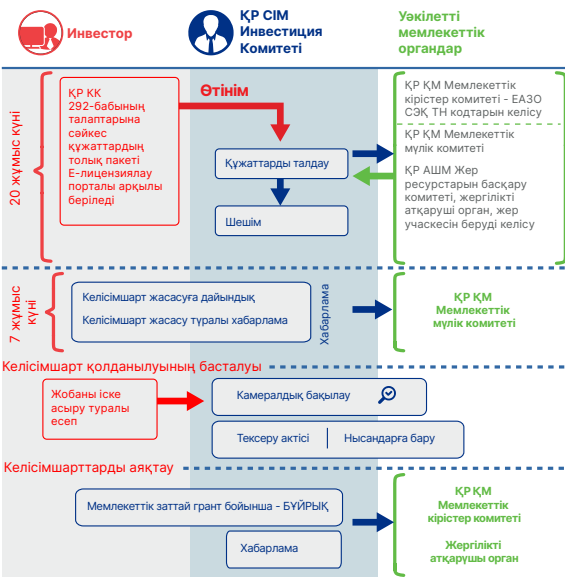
Инвестор

ҚР СІМ Инвестиция Комитеті

Уәкілетті мемлекеттік органдар

20 жұмыс күні

ҚР КК 292-бабының талаптарына сәйкес құжаттардың толық пакеті Е-лицензиялау порталы арқылы беріледі

Өтінім

Құжаттарды талдау

Шешім

ҚР ҚМ Мемлекеттік кірістер комитеті - ЕАЭО СЭҚ ТН кодтарын келісу

ҚР ҚМ Мемлекеттік мүлік комитеті

ҚР АШМ Жер ресурстарын басқару комитеті, жергілікті атқарушы орган, жер учаскесін беруді келісу

7 жұмыс күні

Келісімшарт жасасуға дайындық

Келісімшарт жасасу туралы хабарлама

Хабарлама

ҚР ҚМ Мемлекеттік мүлік комитеті

Келісімшарт қолданылуының басталуы

Жобаны іске асыру туралы есеп

Камералдық бақылау

Тексеру актісі

Нысандарға бару

Келісімшарттарды аяқтау

Мемлекеттік заттай грант бойынша - БҰЙРЫҚ

Хабарлама

ҚР ҚМ Мемлекеттік кірістер комитеті

Жергілікті атқарушы орган